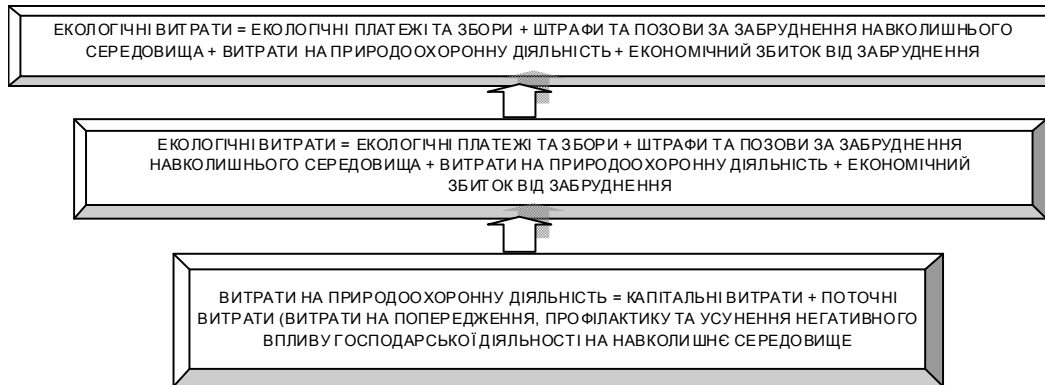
ЕКОЛОГІЧНІ ВИТРАТИ = ЕКОЛОГІЧНІ ПЛАТЕЖІ ТА ЗБОРИ + ШТРАФИ ТА ПОЗОВИ ЗА ЗАБРУДНЕННЯ НАВКОЛИШНЬОГО СЕРЕДОВИЩА + ВИТРАТИ НА ПРИРОДООХОРОННУ ДІЯЛЬНІСТЬ + ЕКОНОМІЧНИЙ ЗБИТОК ВІД ЗАБРУДНЕННЯ

ЕКОЛОГІЧНІ ВИТРАТИ = ЕКОЛОГІЧНІ ПЛАТЕЖІ ТА ЗБОРИ + ШТРАФИ ТА ПОЗОВИ ЗА ЗАБРУДНЕННЯ НАВКОЛИШНЬОГО СЕРЕДОВИЩА + ВИТРАТИ НА ПРИРОДООХОРОННУ ДІЯЛЬНІСТЬ + ЕКОНОМІЧНИЙ ЗБИТОК ВІД ЗАБРУДНЕННЯ

ВИТРАТИ НА ПРИРОДООХОРОННУ ДІЯЛЬНІСТЬ = КАПІТАЛЬНІ ВИТРАТИ + ПОТОЧНІ ВИТРАТИ (ВИТРАТИ НА ПОПЕРЕДЖЕННЯ, ПРОФІЛАКТИКУ ТА УСУНЕННЯ НЕГАТИВНОГО ВПЛИВУ ГОСПОДАРСЬКОЇ ДІЯЛЬНОСТІ НА НАВКОЛИШНЄ СЕРЕДОВИЩЕ